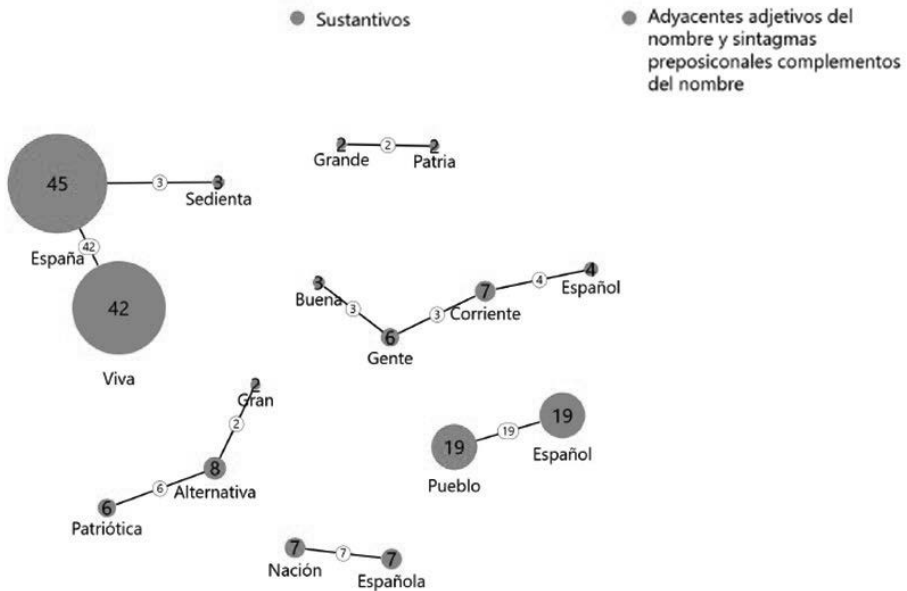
Sustantivos

Adyacentes adjetivos del nombre y sintagmas preposiconales complementos del nombre

2 2 2
Grande Patria

45 3 3
Sedienta

42
España

42

Viva

3
Buena
3
6
Gente
3
7
Corriente
4
4
Español

2
Gran
2
8
6
Alternativa
6
Patriótica

19 19 19
Pueblo Español

7 7 7
Nación Española